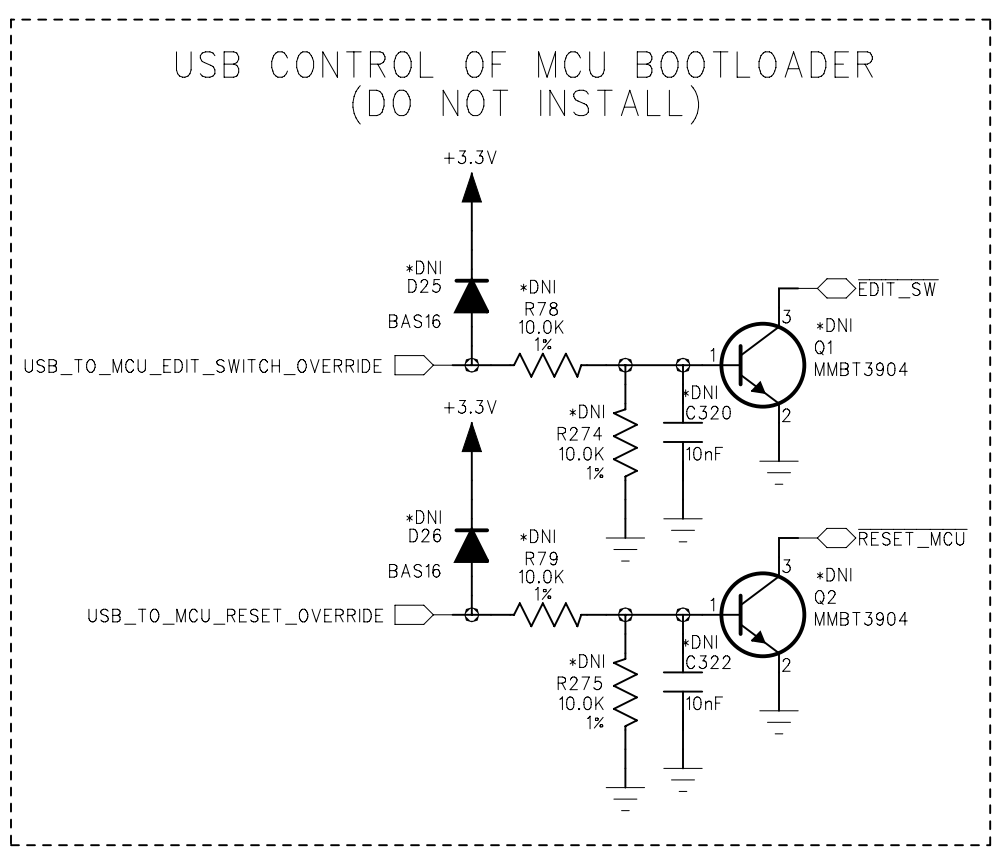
USB CONTROL OF MCU BOOTLOADER
(DO NOT INSTALL)

+3.3V

*DNI
D25
BAS16

*DNI
R78
10.0K
1%

$\overline{\text{EDIT\_SW}}$

3
*DNI
Q1
MMBT3904
1
2

USB_TO_MCU_EDIT_SWITCH_OVERRIDE

*DNI
C320
10nF

*DNI
R274
10.0K
1%

+3.3V

*DNI
D26
BAS16

*DNI
R79
10.0K
1%

$\overline{\text{RESET\_MCU}}$

3
*DNI
Q2
MMBT3904
1
2

USB_TO_MCU_RESET_OVERRIDE

*DNI
C322
10nF

*DNI
R275
10.0K
1%